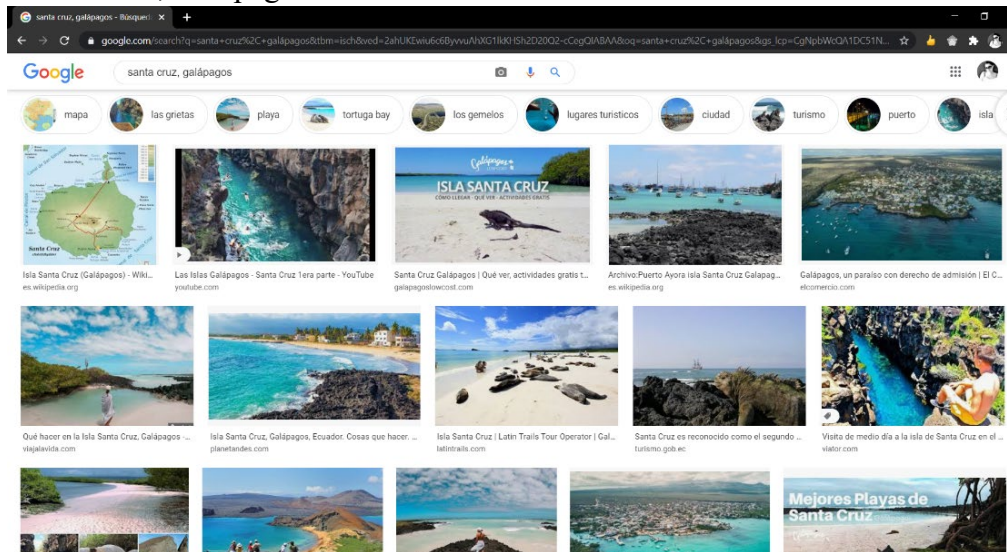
santa cruz, galápagos - Búsqued ×  +

google.com/search?q=santa+cruz%2C+galápagos&tbm=isch&ved=2ahUKEwiu6c6ByvvuAhXG1lkKHSh2D20Q2-cCegQIABAA&oq=santa+cruz%2C+galápagos&gs_lcp=CgNpbWcQA1DC51N...

Google

santa cruz, galápagos

mapa
las grietas
playa
tortuga bay
los gemelos
lugares turisticos
ciudad
turismo
puerto
isla

Santa Cruz

ISLA SANTA CRUZ
CÓMO LLEGAR · QUÉ VER · ACTIVIDADES GRATIS

Isla Santa Cruz (Galápagos) - Wiki...
es.wikipedia.org

Las Islas Galápagos - Santa Cruz 1era parte - YouTube
youtube.com

Santa Cruz Galápagos | Qué ver, actividades gratis t...
galapagoslowcost.com

Archivo:Puerto Ayora isla Santa Cruz Galapag...
es.wikipedia.org

Galápagos, un paraíso con derecho de admisión | El C...
elcomercio.com

Qué hacer en la Isla Santa Cruz, Galápagos -...
viajalavida.com

Isla Santa Cruz, Galápagos, Ecuador. Cosas que hacer. ...
planetandes.com

Isla Santa Cruz | Latin Trails Tour Operator | Gal...
latintrails.com

Santa Cruz es reconocido como el segundo ...
turismo.gob.ec

Visita de medio día a la isla de Santa Cruz en el ...
viator.com

Mejores Playas de Santa Cruz